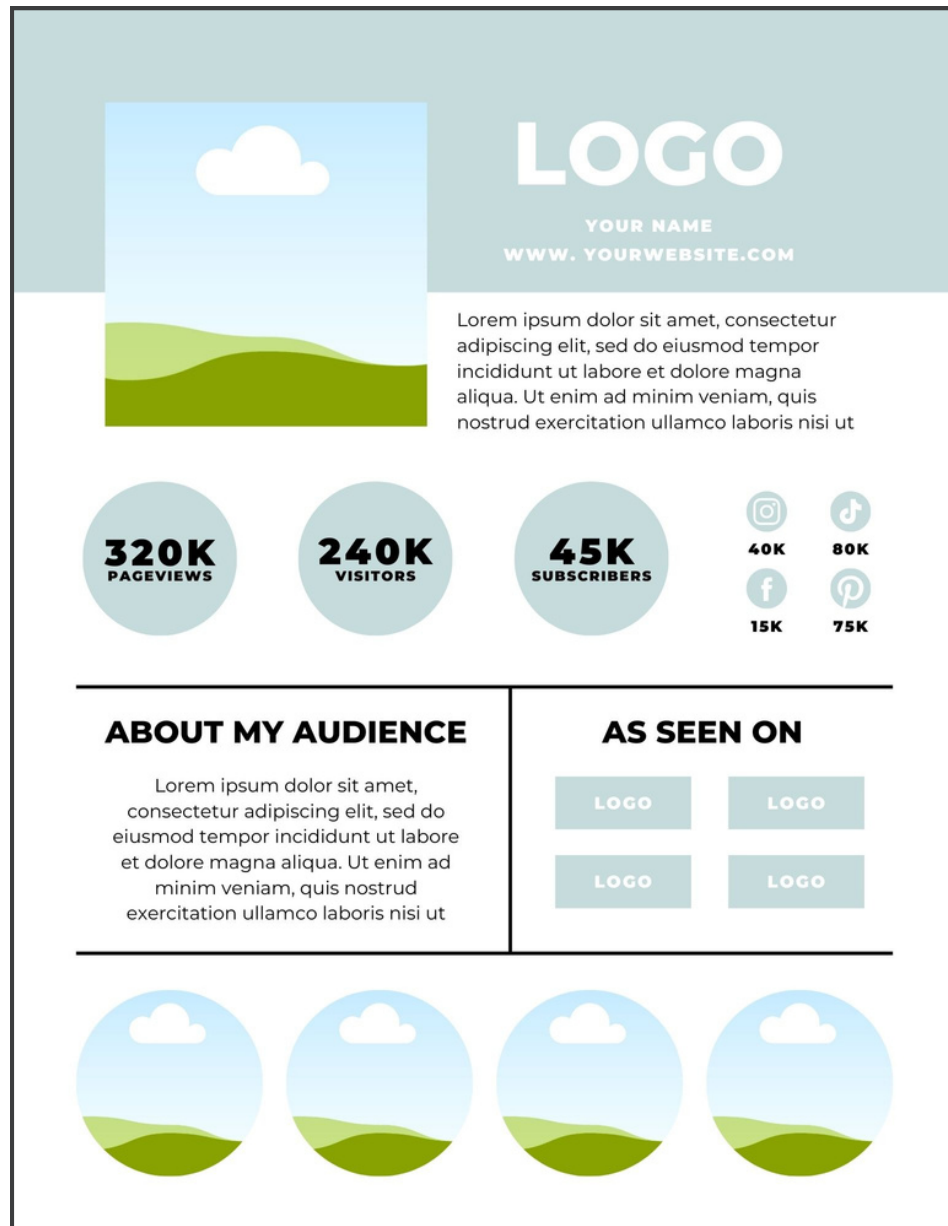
LOGO

YOUR NAME
WWW. YOURWEBSITE.COM

Lorem ipsum dolor sit amet, consectetur adipiscing elit, sed do eiusmod tempor incididunt ut labore et dolore magna aliqua. Ut enim ad minim veniam, quis nostrud exercitation ullamco laboris nisi ut

320K
PAGEVIEWS

240K
VISITORS

45K
SUBSCRIBERS

40K

80K

15K

75K

ABOUT MY AUDIENCE

Lorem ipsum dolor sit amet, consectetur adipiscing elit, sed do eiusmod tempor incididunt ut labore et dolore magna aliqua. Ut enim ad minim veniam, quis nostrud exercitation ullamco laboris nisi ut

AS SEEN ON

LOGO

LOGO

LOGO

LOGO